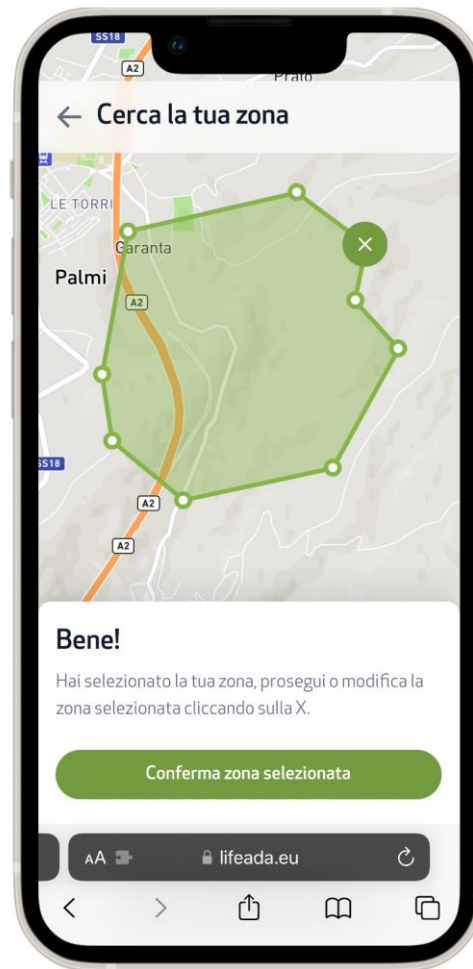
SS18
A2
Prato

← Cerca la tua zona

LE TORRI
Garanta
Palmi
A2
SS18
A2
A2

Bene!

Hai selezionato la tua zona, prosegui o modifica la zona selezionata cliccando sulla X.

Conferma zona selezionata

AA lifeada.eu